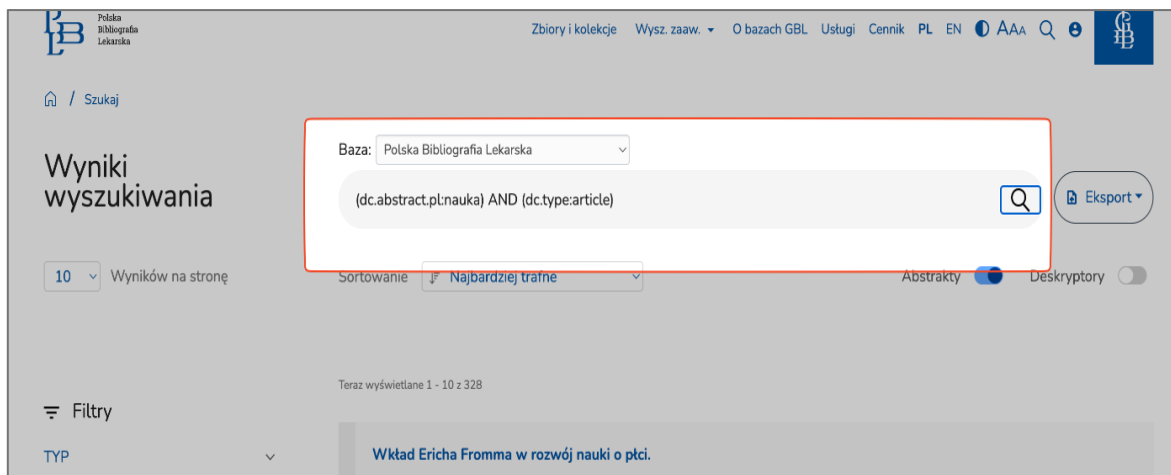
Polska Bibliografia Lekarska

Zbiory i kolekcje Wysz. zaaw. ▾ O bazach GBL Usługi Cennik PL EN AAA

⌂ / Szukaj

Wyniki wyszukiwania

Baza: Polska Bibliografia Lekarska

(dc.abstract.pl:nauka) AND (dc.type:article)

Eksport ▾

10 Wyników na stronę

Sortowanie Najbardziej trafne

Abstrakty

Deskryptory

Teraz wyświetlane 1 - 10 z 328

Filtry

TYP

Wkład Ericha Fromma w rozwój nauki o płci.